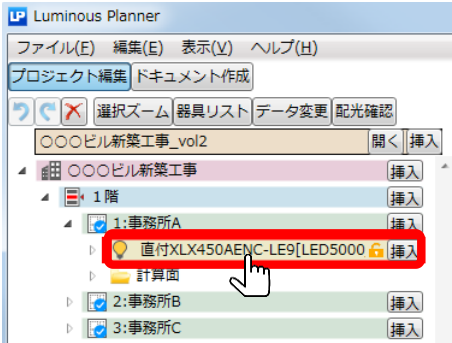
LP Luminous Planner

ファイル(F) 編集(E) 表示(V) ヘルプ(H)

プロジェクト編集 ドキュメント作成

選択ズーム 器具リスト データ変更 配光確認

○○○ビル新築工事_vol2 開く 挿入

○○○ビル新築工事 挿入

1階 挿入

1:事務所A 挿入

直付XLX450AENC-LE9[LED5000 挿入

計算面

2:事務所B 挿入

3:事務所C 挿入